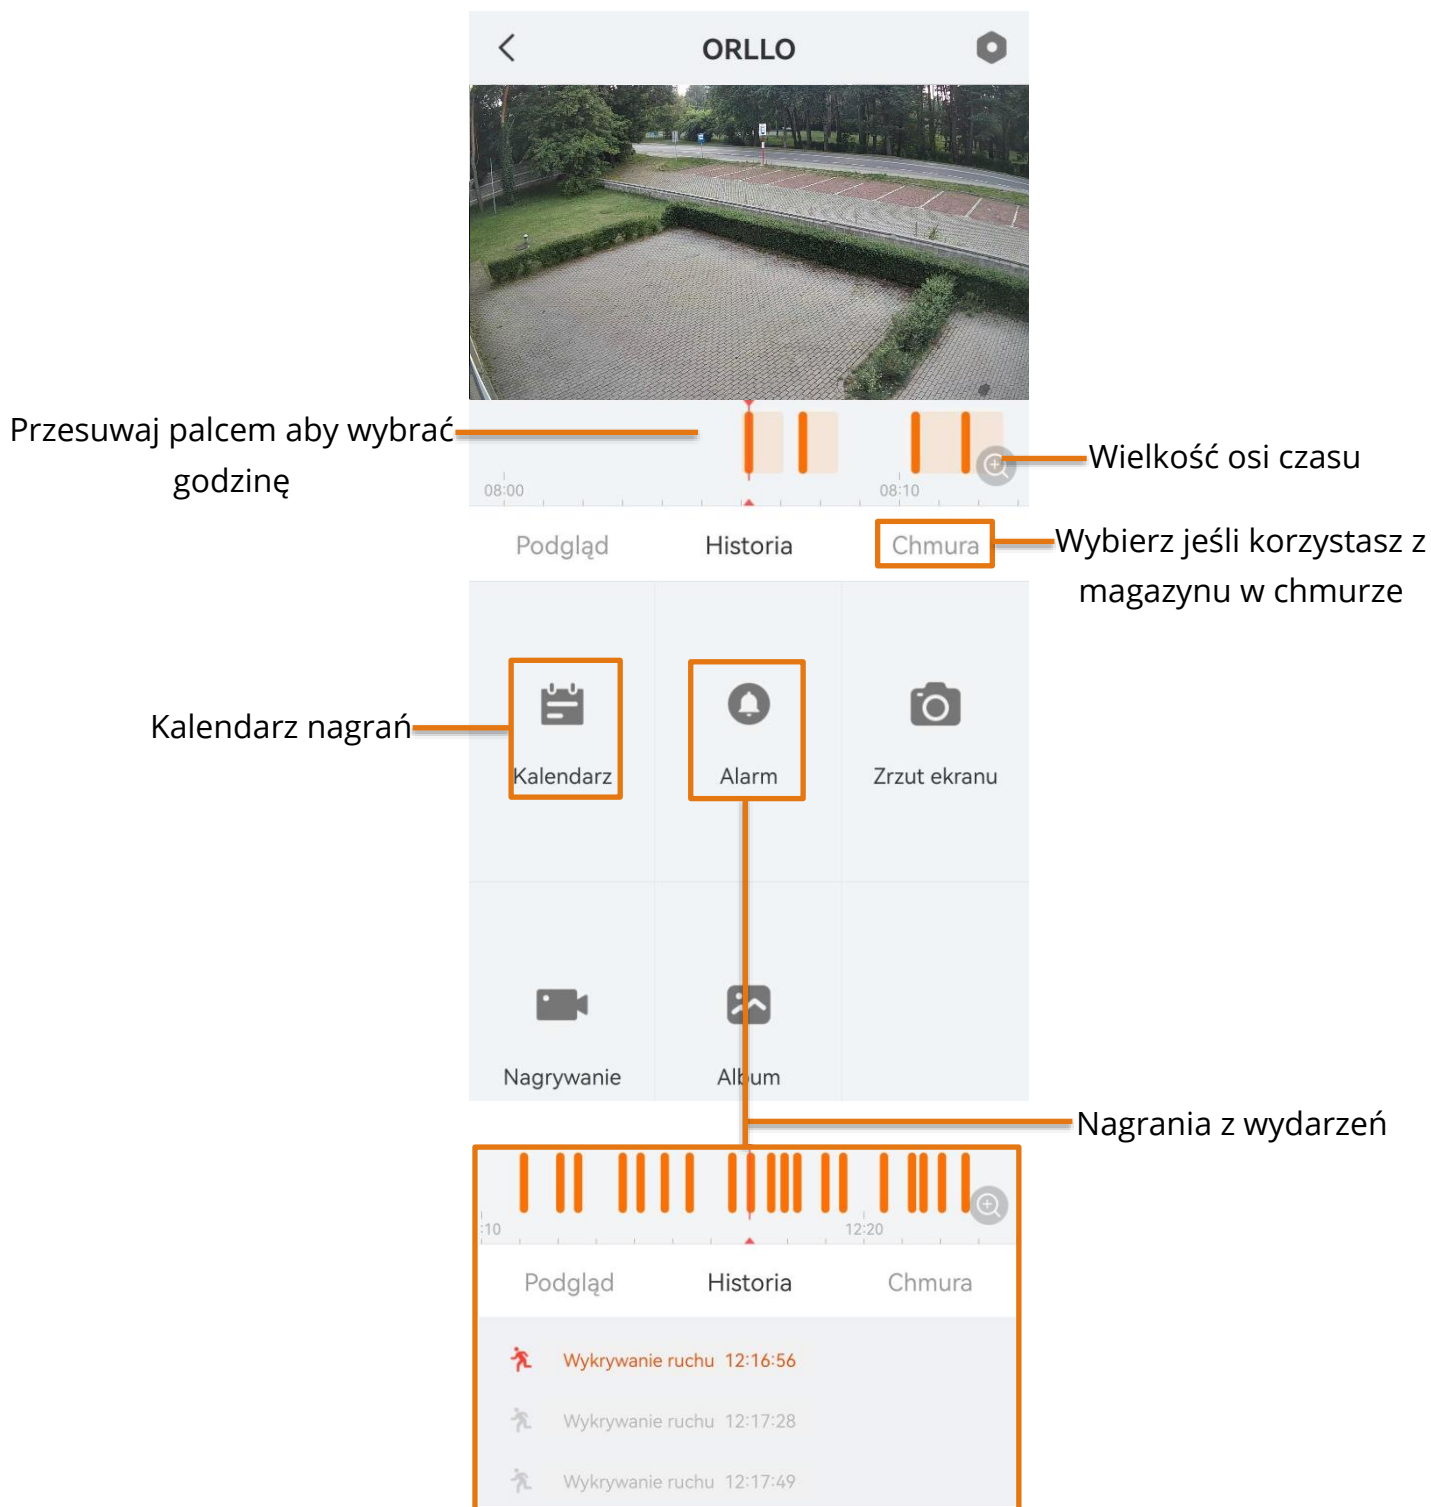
ORLLO

Przesuwaj palcem aby wybrać godzinę

08:00

08:10

Wielkość osi czasu

Podgląd Historia Chmura

Wybierz jeśli korzystasz z magazynu w chmurze

Kalendarz nagrań

Kalendarz

Alarm

Zrzut ekranu

Nagrywanie

Album

Nagrania z wydarzeń

:10

12:20

Podgląd Historia Chmura

Wykrywanie ruchu 12:16:56

Wykrywanie ruchu 12:17:28

Wykrywanie ruchu 12:17:49